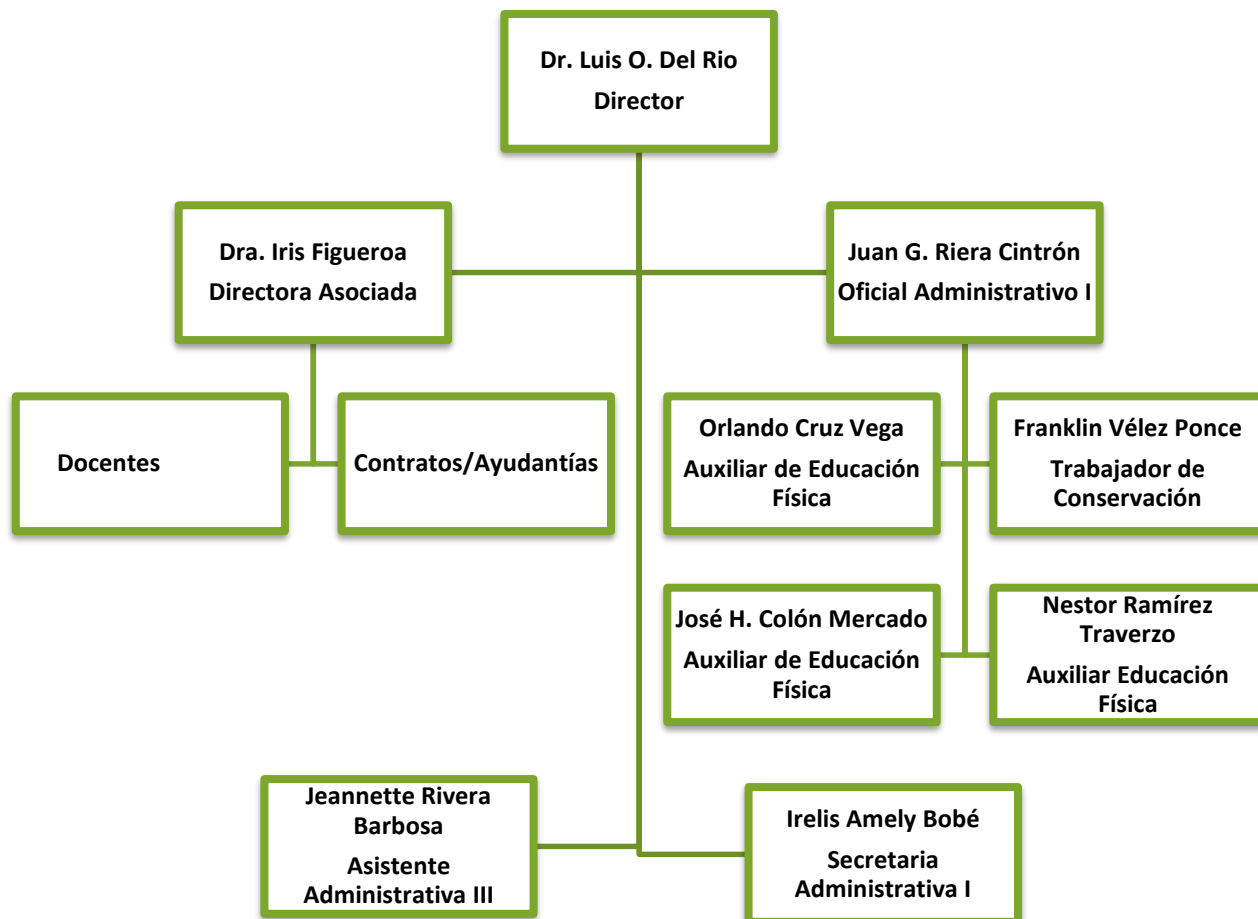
Dr. Luis O. Del Rio
Director

Dra. Iris Figueroa
Directora Asociada

Juan G. Riera Cintrón
Oficial Administrativo I

Docentes

Contratos/Ayudantías

Orlando Cruz Vega
Auxiliar de Educación Física

Franklin Vélez Ponce
Trabajador de Conservación

José H. Colón Mercado
Auxiliar de Educación Física

Nestor Ramírez Traverzo
Auxiliar Educación Física

Jeannette Rivera Barbosa
Asistente Administrativa III

Irelis Amely Bobé
Secretaria Administrativa I